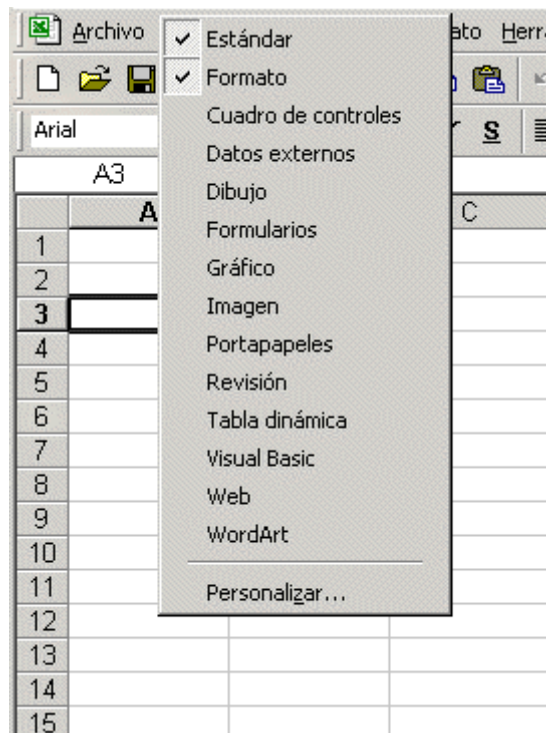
Archivo
ato Herra
Arial
S
A3
A
C
1
2
3
4
5
6
7
8
9
10
11
12
13
14
15

✓ Estándar
✓ Formato
Cuadro de controles
Datos externos
Dibujo
Formularios
Gráfico
Imagen
Portapapeles
Revisión
Tabla dinámica
Visual Basic
Web
WordArt
Personalizar...